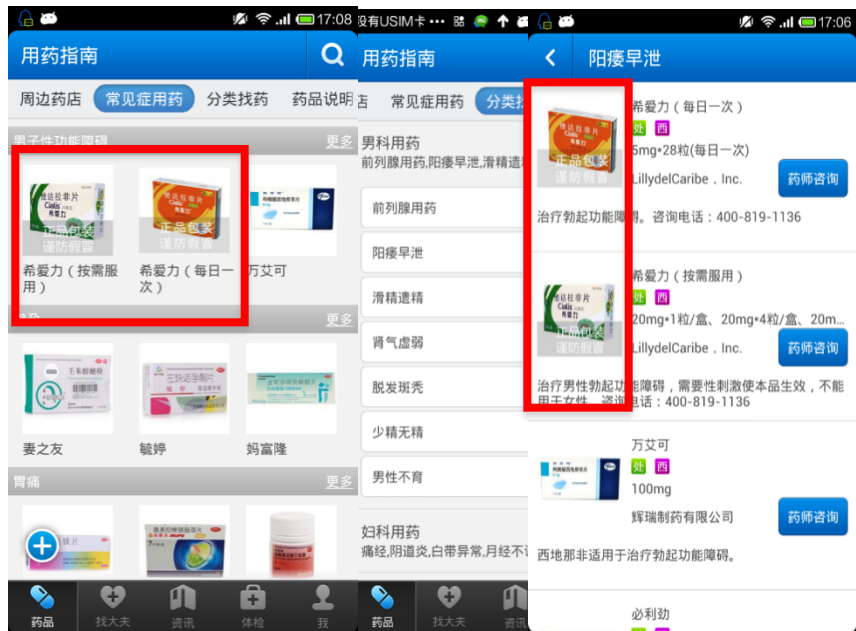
17:08

用药指南

周边药店 常见症用药 分类找药 药品说明

男子性功能障碍 更多

希爱力（按需服用）

希爱力（每日一次）

万艾可

更多

妻之友

毓婷

妈富隆

胃痛 更多

药品 找大夫 资讯 体检 我

没有USIM卡 ···

用药指南

店 常见症用药 分类找

男科用药
前列腺用药,阳痿早泄,滑精遗

前列腺用药

阳痿早泄

滑精遗精

肾气虚弱

脱发斑秃

少精无精

男性不育

妇科用药
痛经,阴道炎,白带异常,月经不

药品 找大夫 资讯

17:06

阳痿早泄

希爱力（每日一次）
处 西
5mg*28粒(每日一次)
LillydelCaribe，Inc.
药师咨询
治疗勃起功能障碍。咨询电话：400-819-1136

希爱力（按需服用）
处 西
20mg*1粒/盒、20mg*4粒/盒、20m...
LillydelCaribe，Inc.
药师咨询
治疗男性勃起功能障碍，需要性刺激使本品生效，不能用于女性。咨询电话：400-819-1136

万艾可
处 西
100mg
辉瑞制药有限公司
药师咨询
西地那非适用于治疗勃起功能障碍。

必利劲

正品包装 谨防假冒